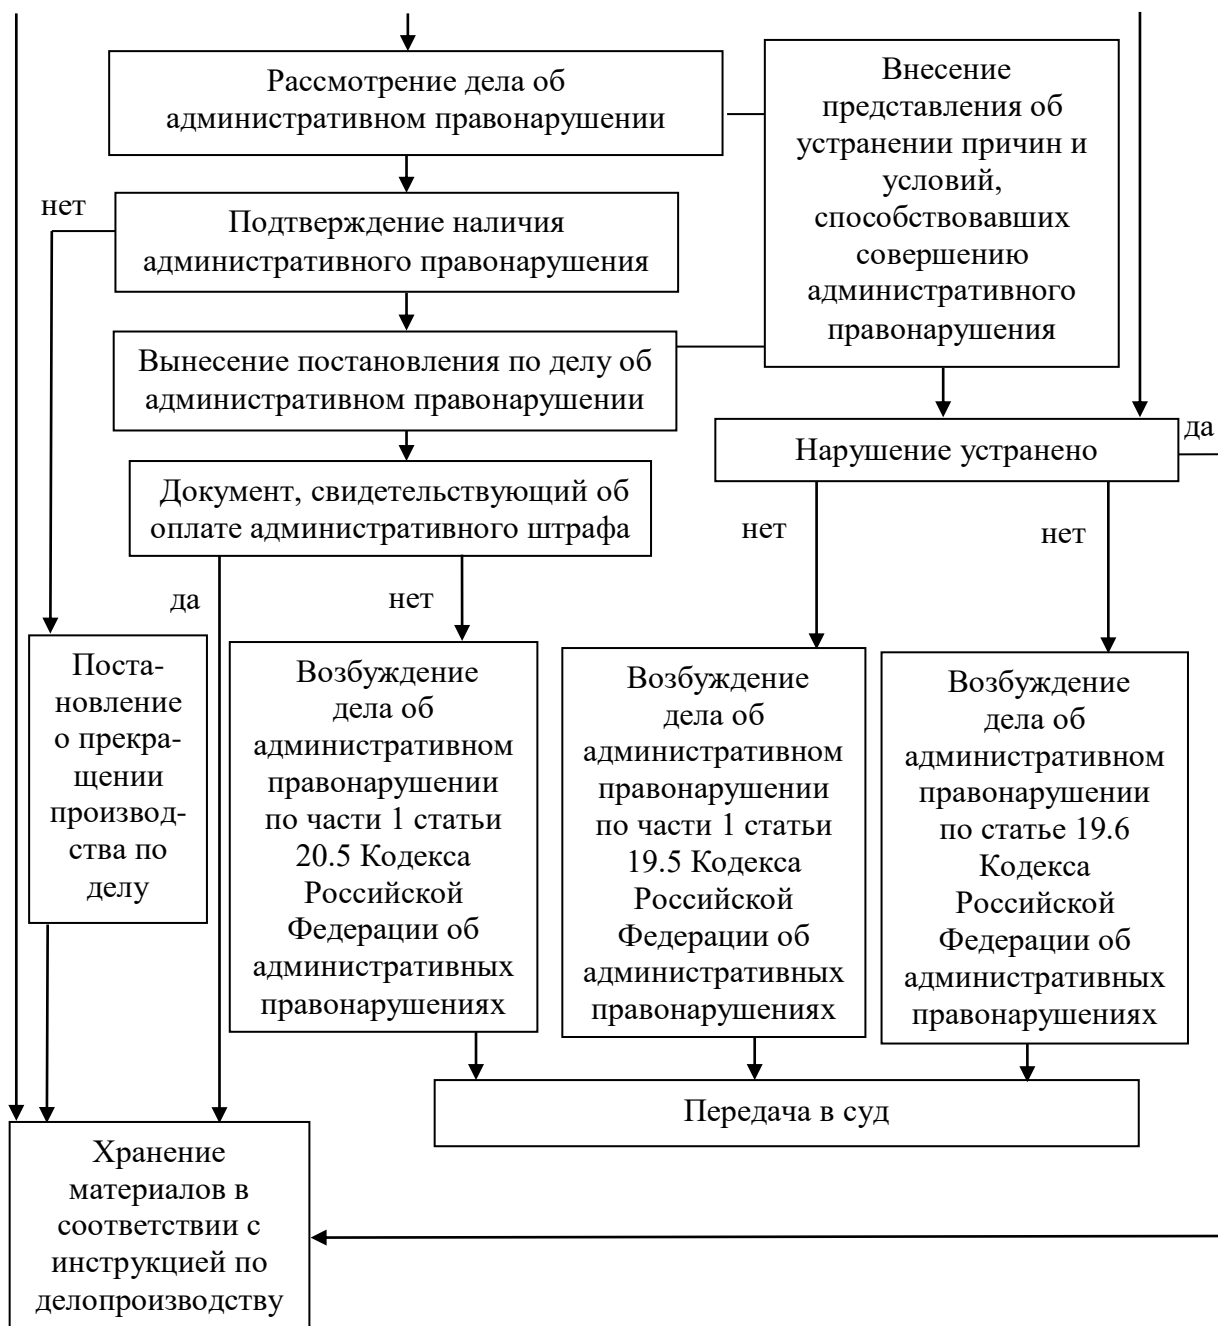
Рассмотрение дела об административном правонарушении

Внесение представления об устранении причин и условий, способствовавших совершению административного правонарушения

нет

Подтверждение наличия административного правонарушения

Вынесение постановления по делу об административном правонарушении

Нарушение устранено

да

Документ, свидетельствующий об оплате административного штрафа

нет

нет

да

нет

Постановление о прекращении производства по делу

Возбуждение дела об административном правонарушении по части 1 статьи 20.5 Кодекса Российской Федерации об административных правонарушениях

Возбуждение дела об административном правонарушении по части 1 статьи 19.5 Кодекса Российской Федерации об административных правонарушениях

Возбуждение дела об административном правонарушении по статье 19.6 Кодекса Российской Федерации об административных правонарушениях

Передача в суд

Хранение материалов в соответствии с инструкцией по делопроизводству